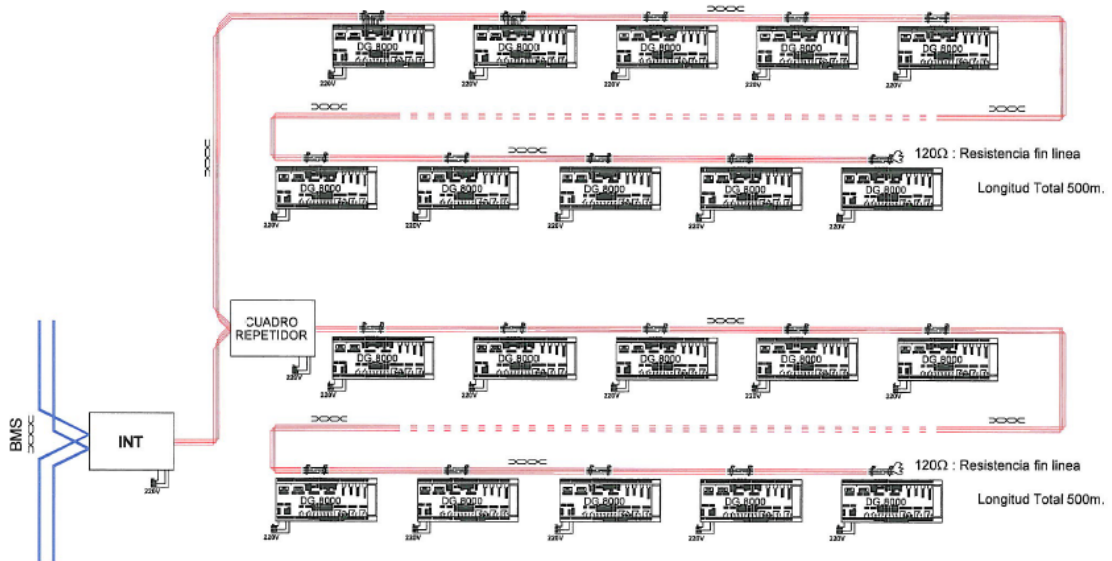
DG 8000
220V
DG 8000
220V
DG 8000
220V
DG 8000
220V
DG 8000
220V

DG 8000
220V
DG 8000
220V
DG 8000
220V
DG 8000
220V
DG 8000
220V

120Ω : Resistencia fin linea
Longitud Total 500m.

CUADRO REPETIDOR
220V

DG 8000
220V
DG 8000
220V
DG 8000
220V
DG 8000
220V
DG 8000
220V

BMS
INT
220V

DG 8000
220V
DG 8000
220V
DG 8000
220V
DG 8000
220V
DG 8000
220V

120Ω : Resistencia fin linea
Longitud Total 500m.